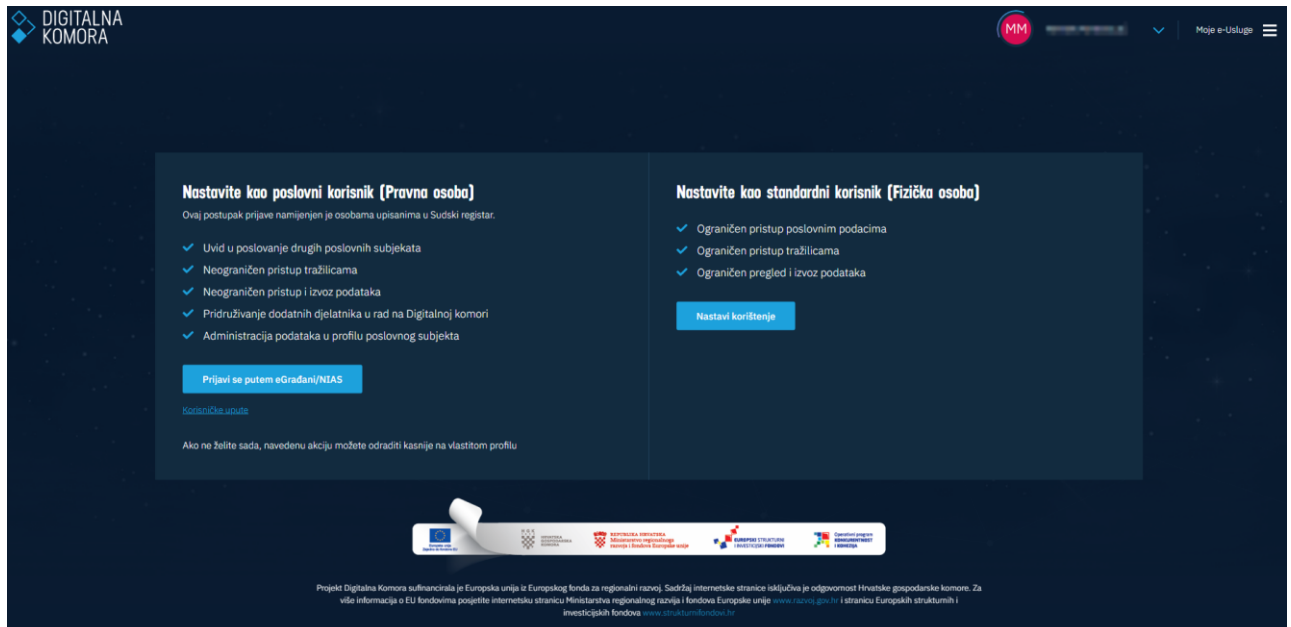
DIGITALNA KOMORA

MM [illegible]

Moje e-Usluge

Nastavite kao poslovni korisnik (Pravna osoba)

Ovaj postupak prijave namijenjen je osobama upisanima u Sudski registar.

Uvid u poslovanje drugih poslovnih subjekata

Neograničen pristup tražilicama

Neograničen pristup i izvoz podataka

Pridruživanje dodatnih djelatnika u rad na Digitalnoj komori

Administracija podataka u profilu poslovnog subjekta

Prijavi se putem eGrađani/NIAS

Korisničke upute

Ako ne želite sada, navedenu akciju možete odraditi kasnije na vlastitom profilu

Nastavite kao standardni korisnik (Fizička osoba)

Ograničen pristup poslovnim podacima

Ograničen pristup tražilicama

Ograničen pregled i izvoz podataka

Nastavi korištenje

Europska unija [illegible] HRVATSKA GOSPODARSKA KOMORA REPUBLIKA HRVATSKA Ministarstvo regionalnoga razvoja i fondova Europske unije EUROPSKI STRUKTURNI I INVESTICIJSKI FONDOVI Operativni program KONKURENTNOST I KOHEZIJA

Projekt Digitalna Komora sufinancirala je Europska unija iz Europskog fonda za regionalni razvoj. Sadržaj internetske stranice isključiva je odgovornost Hrvatske gospodarske komore. Za više informacija o EU fondovima posjetite internetsku stranicu Ministarstva regionalnog razvoja i fondova Europske unije www.razvoj.gov.hr i stranicu Europskih strukturnih i investicijskih fondova www.strukturnifondovi.hr